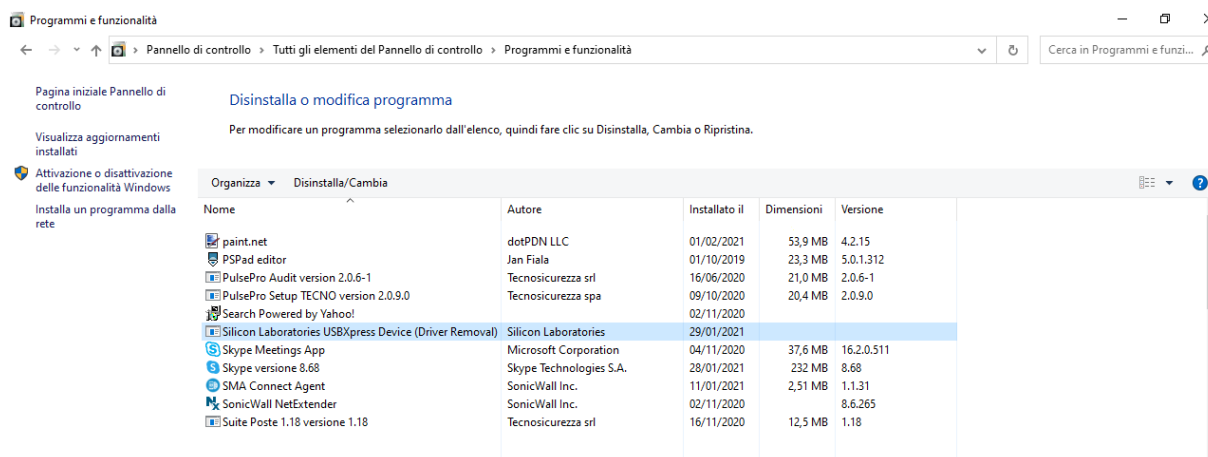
Programmi e funzionalità

Pannello di controllo > Tutti gli elementi del Pannello di controllo > Programmi e funzionalità

Cerca in Programmi e funzi...

Pagina iniziale Pannello di controllo

Visualizza aggiornamenti installati

Attivazione o disattivazione delle funzionalità Windows

Installa un programma dalla rete

Disinstalla o modifica programma

Per modificare un programma selezionarlo dall'elenco, quindi fare clic su Disinstalla, Cambia o Ripristina.

Organizza ▾ Disinstalla/Cambia

| Nome | Autore | Installato il | Dimensioni | Versione |
|---|---|---|---|---|
| paint.net | dotPDN LLC | 01/02/2021 | 53,9 MB | 4.2.15 |
| PSPad editor | Jan Fiala | 01/10/2019 | 23,3 MB | 5.0.1.312 |
| PulsePro Audit version 2.0.6-1 | Tecnosicurezza srl | 16/06/2020 | 21,0 MB | 2.0.6-1 |
| PulsePro Setup TECNO version 2.0.9.0 | Tecnosicurezza spa | 09/10/2020 | 20,4 MB | 2.0.9.0 |
| Search Powered by Yahoo! | | 02/11/2020 | | |
| Silicon Laboratories USBXpress Device (Driver Removal) | Silicon Laboratories | 29/01/2021 | | |
| Skype Meetings App | Microsoft Corporation | 04/11/2020 | 37,6 MB | 16.2.0.511 |
| Skype versione 8.68 | Skype Technologies S.A. | 28/01/2021 | 232 MB | 8.68 |
| SMA Connect Agent | SonicWall Inc. | 11/01/2021 | 2,51 MB | 1.1.31 |
| SonicWall NetExtender | SonicWall Inc. | 02/11/2020 | | 8.6.265 |
| Suite Poste 1.18 versione 1.18 | Tecnosicurezza srl | 16/11/2020 | 12,5 MB | 1.18 |